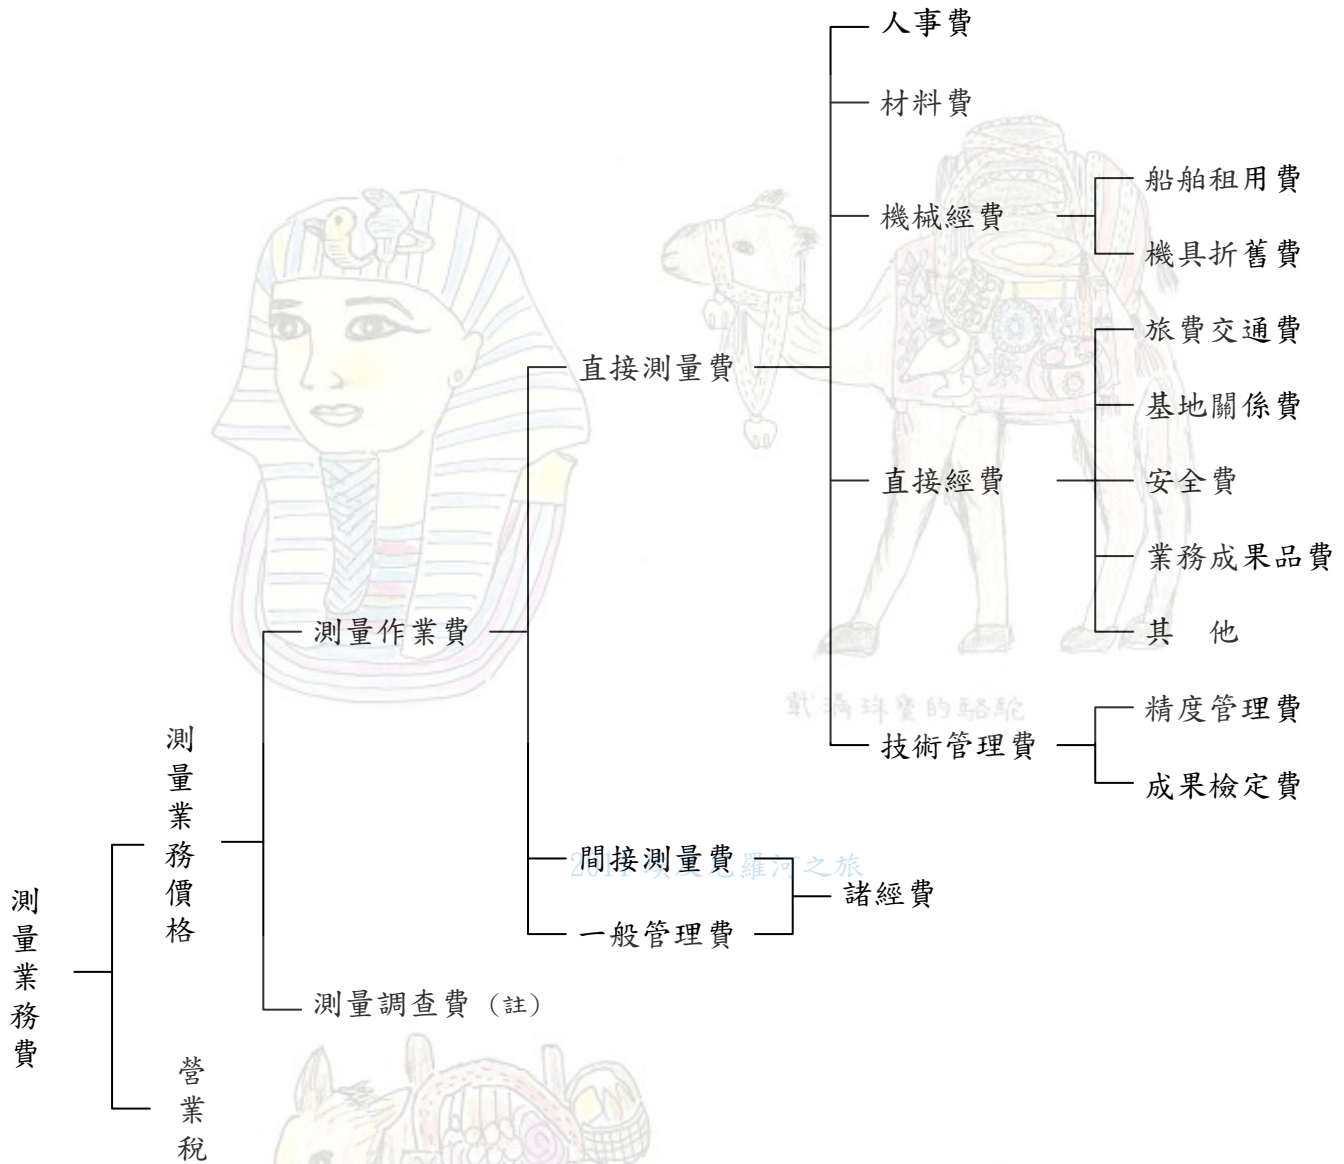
人事費
材料費
機械經費
船舶租用費
機具折舊費
旅費交通費
直接測量費
基地關係費
直接經費
安全費
業務成果品費
其 他
測量作業費
戴滿珠寶的駱駝
精度管理費
技術管理費
成果檢定費
測量業務價格
間接測量費
2011 埃及尼羅河之旅
諸經費
測量業務費
一般管理費
測量調查費（註）
營業稅